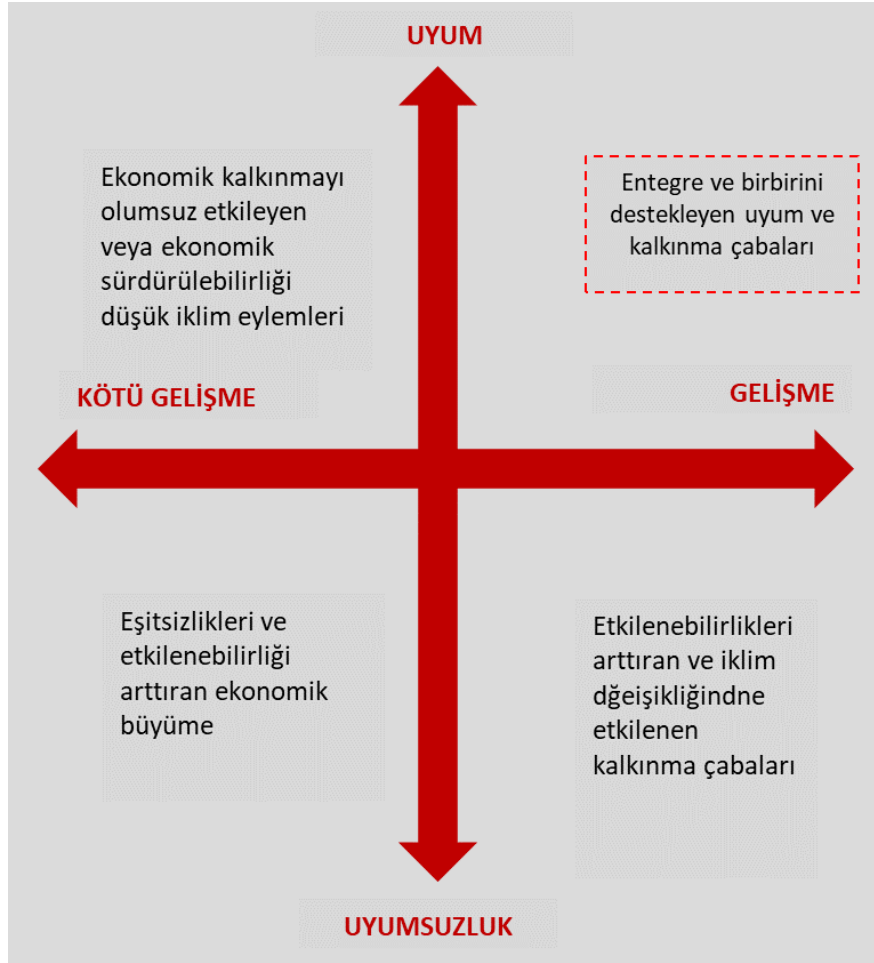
UYUM

Ekonomik kalkınmayı olumsuz etkileyen veya ekonomik sürdürülebilirliği düşük iklim eylemleri

Entegre ve birbirini destekleyen uyum ve kalkınma çabaları

KÖTÜ GELİŞME

GELİŞME

Eşitsizlikleri ve etkilenebilirliği arttıran ekonomik büyüme

Etkilenebilirlikleri arttıran ve iklim dğeişikliğindne etkilenen kalkınma çabaları

UYUMSUZLUK